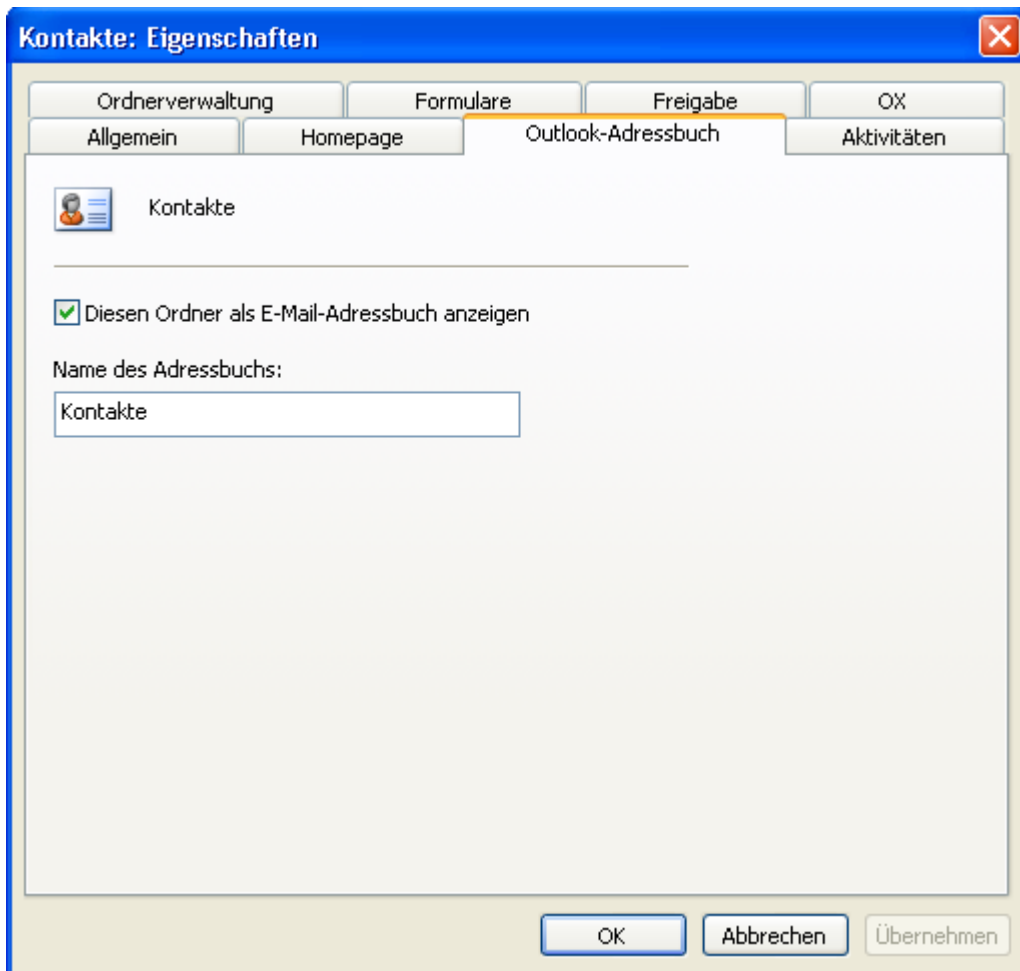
Kontakte: Eigenschaften

Ordnerverwaltung
Formulare
Freigabe
OX
Allgemein
Homepage
Outlook-Adressbuch
Aktivitäten

Kontakte

Diesen Ordner als E-Mail-Adressbuch anzeigen

Name des Adressbuchs:

Kontakte

OK
Abbrechen
Übernehmen